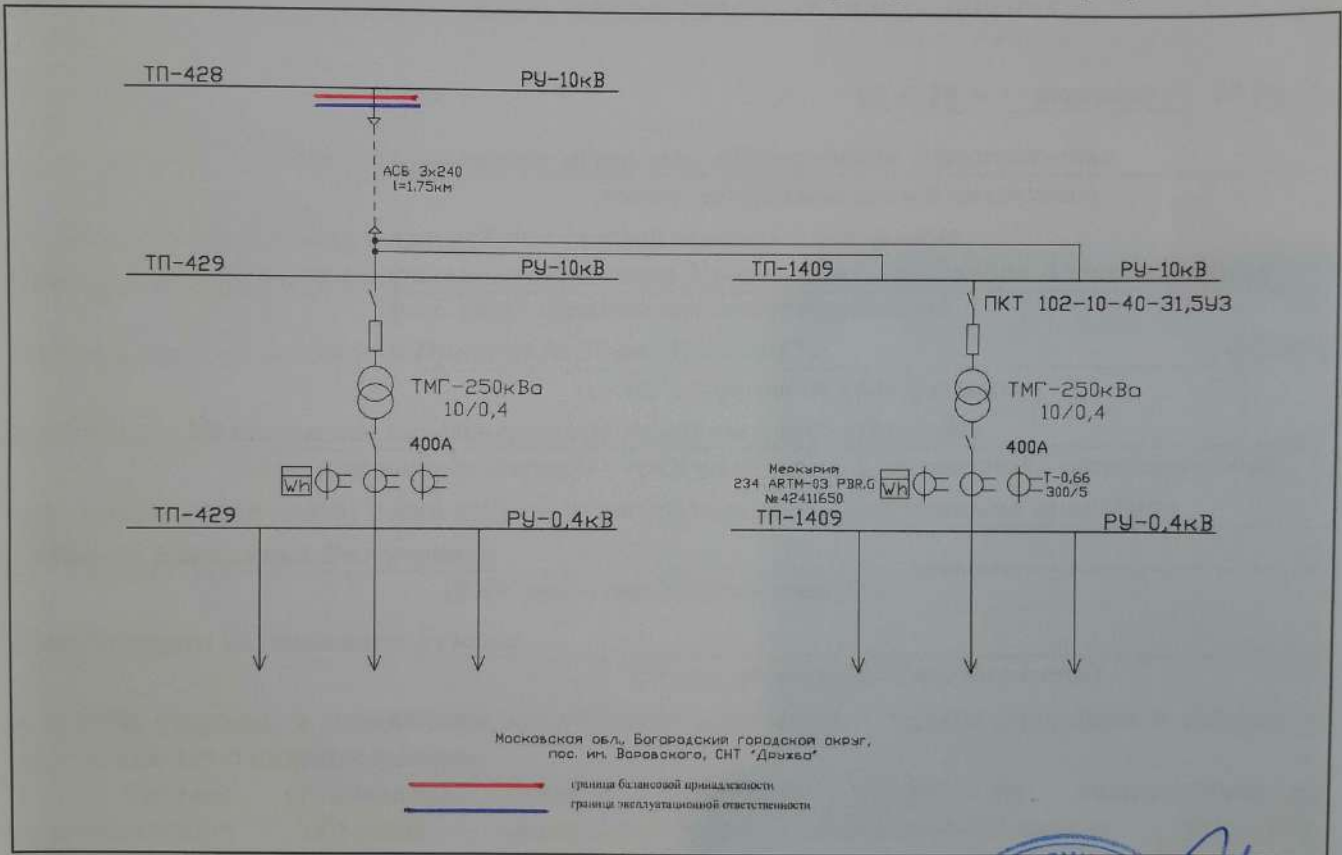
ТП-428

РУ-10кВ

АСБ 3x240
l=1.75км

ТП-429

РУ-10кВ

ТП-1409

РУ-10кВ

ПКТ 102-10-40-31,5У3

ТМГ-250кВа
10/0,4

ТМГ-250кВа
10/0,4

400А

400А

Wh

Меркурия
234 ARTM-03 PBR.G
№42411650

Wh

Т-0,66
300/5

ТП-429

РУ-0,4кВ

ТП-1409

РУ-0,4кВ

Московская обл., Богородский городской округ,
пос. им. Воровского, СНТ "Дружба"

граница балансовой принадлежности

граница эксплуатационной ответственности